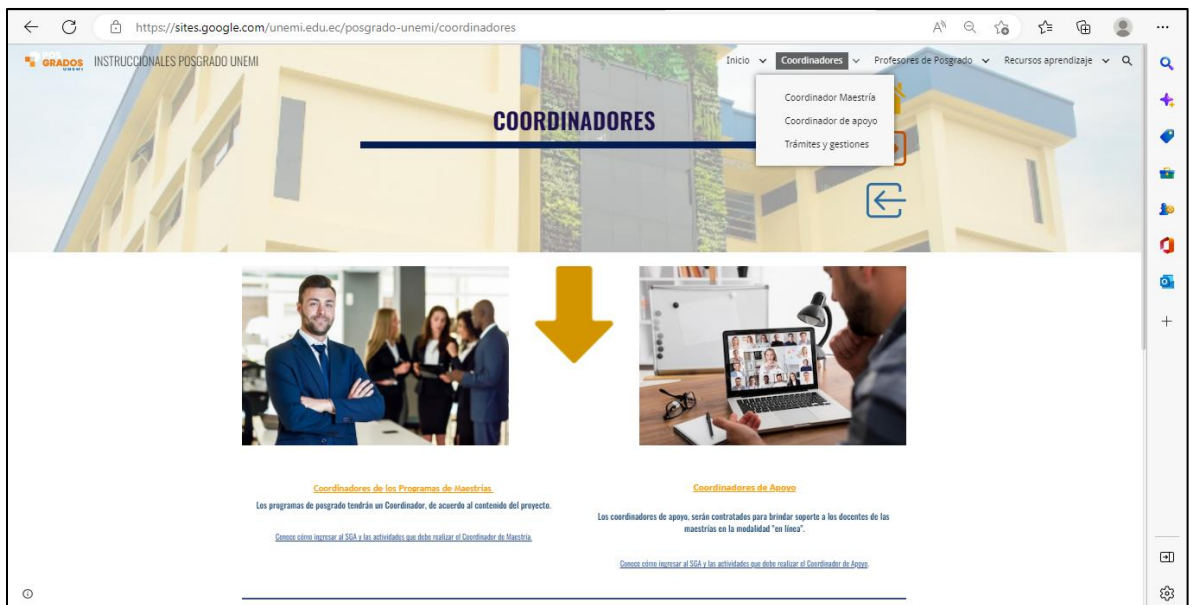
https://sites.google.com/unemi.edu.ec/posgrado-unemi/coordinadores

POS GRADOS UNEMI INSTRUCCIONALES POSGRADO UNEMI

Inicio Coordinadores Profesores de Posgrado Recursos aprendizaje

Coordinador Maestría
Coordinador de apoyo
Trámites y gestiones

COORDINADORES

Coordinadores de los Programas de Maestrías

Los programas de posgrado tendrán un Coordinador, de acuerdo al contenido del proyecto.

Conoce cómo ingresar al SGA y las actividades que debe realizar el Coordinador de Maestría.

Coordinadores de Apoyo

Los coordinadores de apoyo, serán contratados para brindar soporte a los docentes de las maestrías en la modalidad "en línea".

Conoce cómo ingresar al SGA y las actividades que debe realizar el Coordinador de Apoyo.